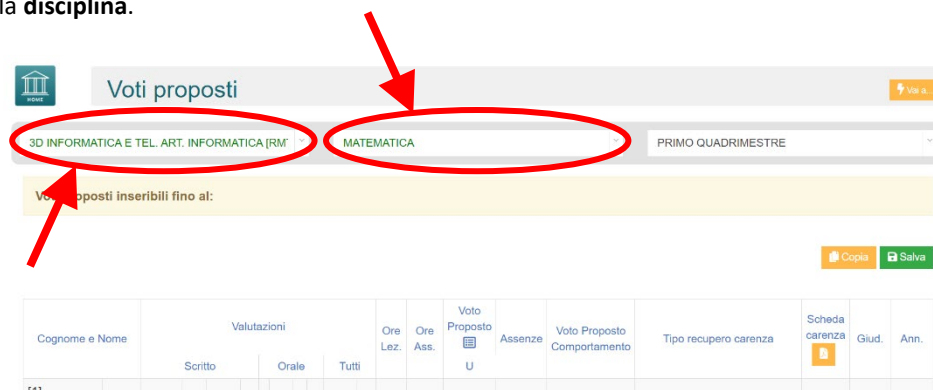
la **disciplina**.

HOME

Voti proposti

Vai a.

3D INFORMATICA E TEL. ART. INFORMATICA [RM

MATEMATICA

PRIMO QUADRIMESTRE

Voti proposti inseribili fino al:

Copia

Salva

| Cognome e Nome | Valutazioni | | | Ore Lez. | Ore Ass. | Voto Proposto | Assenze | Voto Proposto Comportamento | Tipo recupero carenza | Scheda carenza | Giud. | Ann. |
|---|---|---|---|---|---|---|---|---|---|---|---|---|
| | Scritto | Orale | Tutti | | | U | | | | | | |
| [1] | | | | | | | | | | | | |